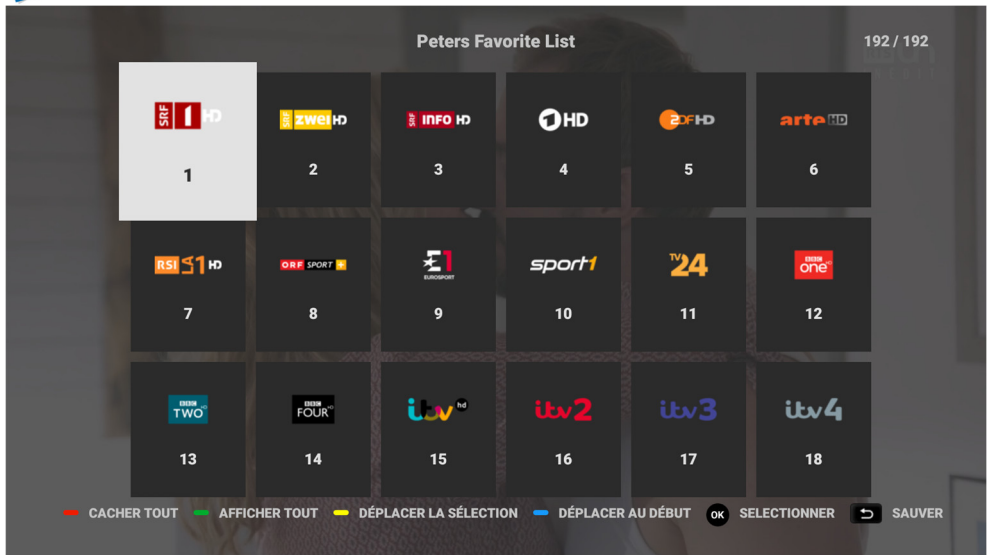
Peters Favorite List

192 / 192

SRF 1 HD
1

SRF zwei HD
2

SRF INFO HD
3

1 HD
4

ZDF HD
5

arte HD
6

RSI LA1 HD
7

ORF SPORT +
8

E1 EUROSPORT
9

sport1
10

TV 24
11

BBC one HD
12

BBC TWO HD
13

BBC FOUR HD
14

itv hd
15

itv2
16

itv3
17

itv4
18

CACHER TOUT AFFICHER TOUT DÉPLACER LA SÉLECTION DÉPLACER AU DÉBUT OK SELECTIONNER SAUVER